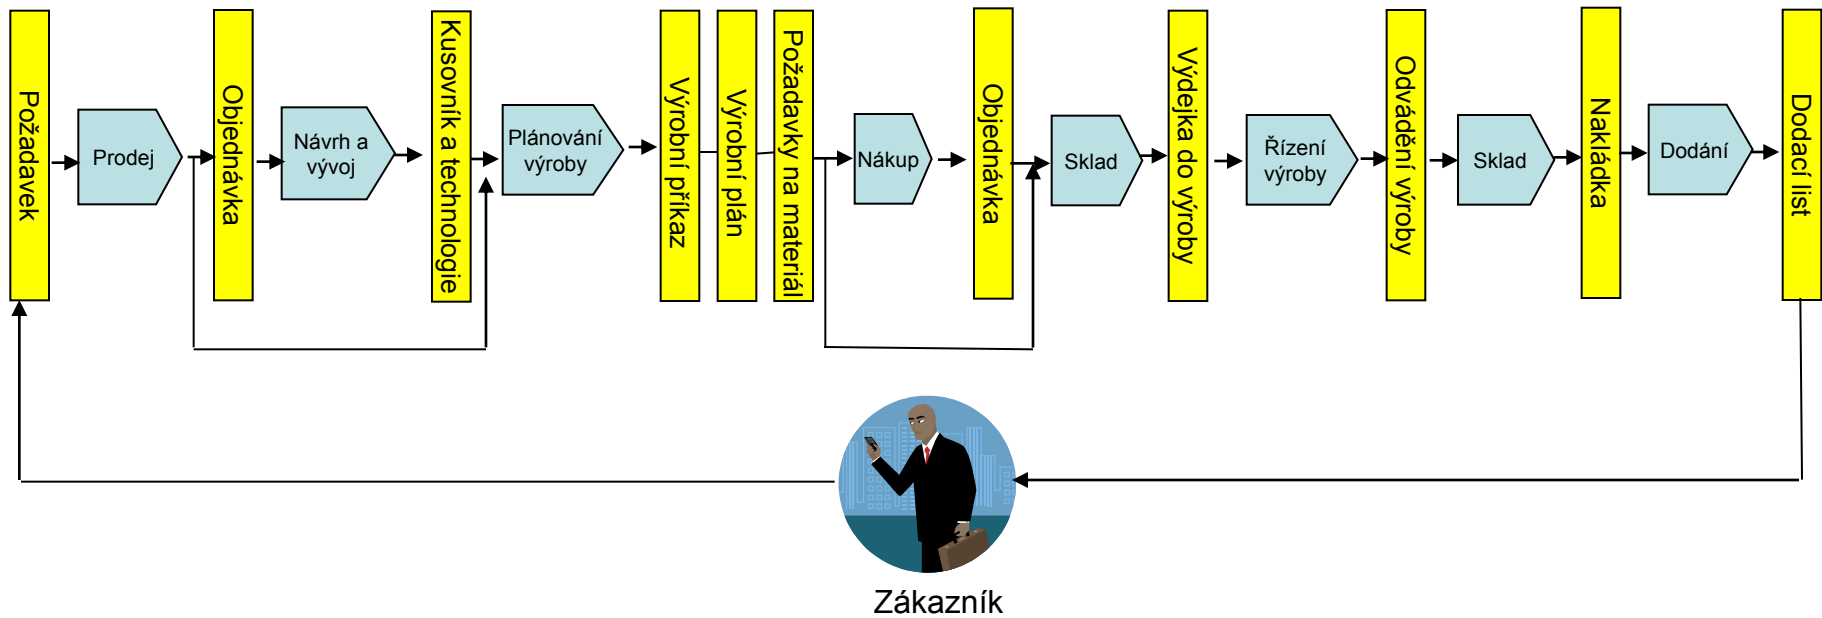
Požadavek

Prodej

Objednávka

Návrh a vývoj

Kusovník a technologie

Plánování výroby

Výrobní příkaz

Výrobní plán

Požadavky na materiál

Nákup

Objednávka

Sklad

Výdejka do výroby

Řízení výroby

Odvádění výroby

Sklad

Nakládka

Dodání

Dodací list

Zákazník